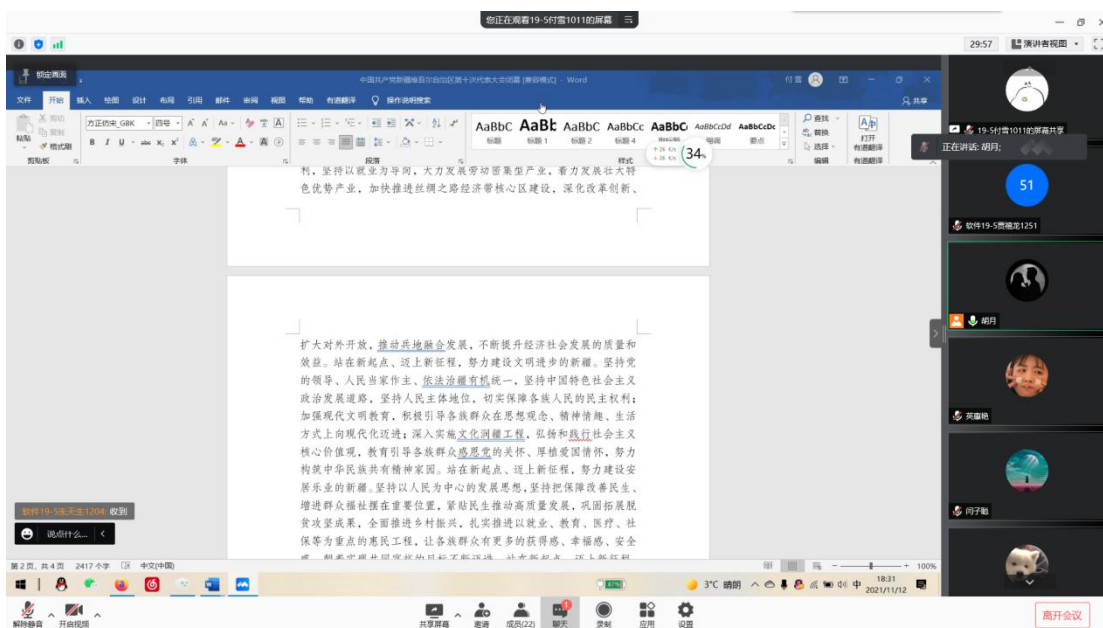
您正在观看19-5付雪1011的屏幕

29:57 演讲者视图

锁定画面

中国共产党新疆维吾尔自治区第十次代表大会报告 [兼容模式] - Word

付雪

文件 开始 插入 绘图 设计 布局 引用 邮件 审阅 视图 帮助 有道翻译 操作说明搜索

共享

剪切 复制 格式刷 粘贴 剪贴板

方正仿宋_GBK 四号 字体

段落

AaBbC AaBb AaBbC AaBbCc AaBbC AaBbCcDd AaBbCcDc
标题 标题 1 标题 2 标题 4 副标题 强调 要点

样式

查找 替换 选择 编辑

打开有道翻译 有道翻译

34%

利，坚持以就业为导向，大力发展劳动密集型产业，着力发展壮大特色优势产业，加快推进丝绸之路经济带核心区建设，深化改革创新、

扩大对外开放，推动兵地融合发展，不断提升经济社会发展的质量和效益。站在新起点、迈上新征程，努力建设文明进步的新疆。坚持党的领导、人民当家作主、依法治疆有机统一，坚持中国特色社会主义政治发展道路，坚持人民主体地位，切实保障各族人民的民主权利；加强现代文明教育，积极引导各族群众在思想观念、精神情趣、生活方式上向现代化迈进；深入实施文化润疆工程，弘扬和践行社会主义核心价值观，教育引导各族群众感恩党的关怀、厚植爱国情怀，努力构筑中华民族共有精神家园。站在新起点、迈上新征程，努力建设安居乐业的新疆。坚持以人民为中心的发展思想，坚持把保障改善民生、增进群众福祉摆在重要位置，紧贴民生推动高质量发展，巩固拓展脱贫攻坚成果，全面推进乡村振兴，扎实推进以就业、教育、医疗、社保等为重点的惠民工程，让各族群众有更多的获得感、幸福感、安全感，

第2页，共4页 2417个字 中文(中国)

100%

软件19-5张天生1204: 收到

说点什么...

19-5付雪1011的屏幕共享

正在讲话: 胡月;

51

软件19-5贾福龙1251

胡月

英嘉艳

闫子勤

3°C 晴朗 中 18:31 2021/11/12

解除静音 开启视频 共享屏幕 邀请 成员(22) 聊天 录制 应用 设置 离开会议